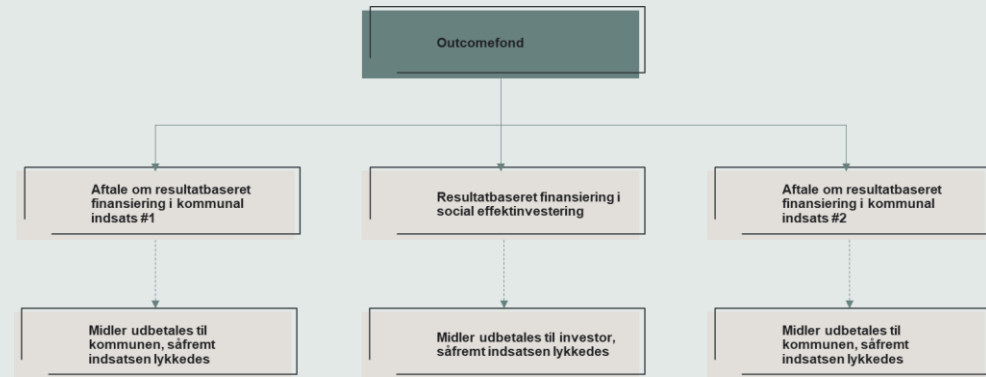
Outcomefond

Aftale om resultatbaseret finansiering i kommunal indsats #1

Resultatbaseret finansiering i social effektinvestering

Aftale om resultatbaseret finansiering i kommunal indsats #2

Midler udbetales til kommunen, såfremt indsatsen lykkedes

Midler udbetales til investor, såfremt indsatsen lykkedes

Midler udbetales til kommunen, såfremt indsatsen lykkedes